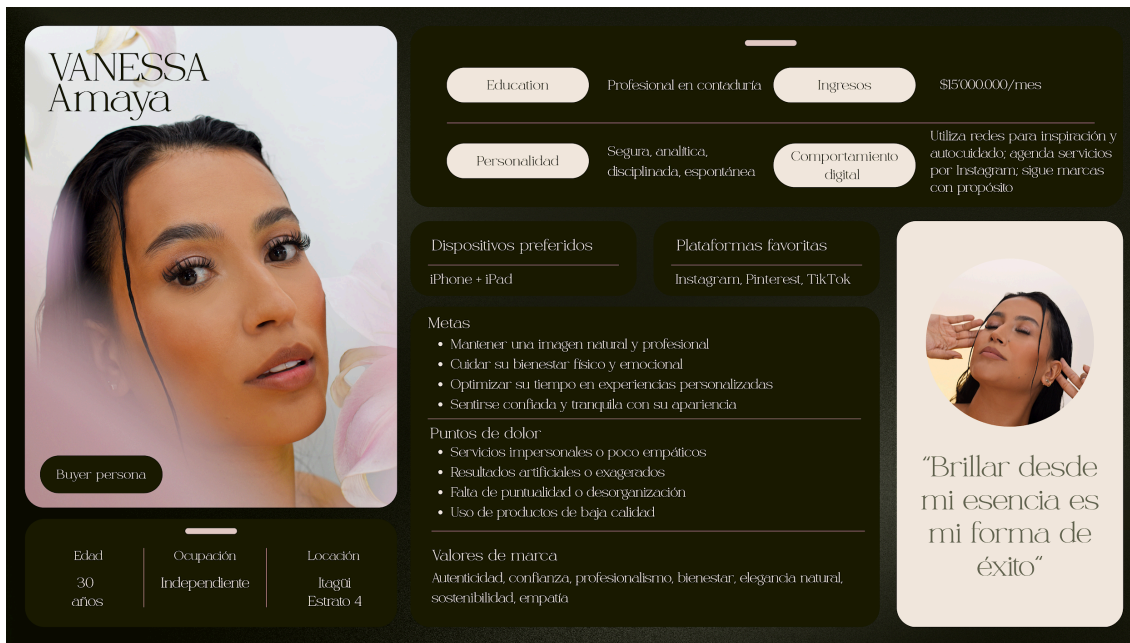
VANESSA
Amaya

Buyer persona

Edad
30 años

Ocupación
Independiente

Locación
Itagüí
Estrato 4

Education
Profesional en contaduría

Ingresos
$15'000.000/mes

Personalidad
Segura, analítica, disciplinada, espontánea

Comportamiento digital
Utiliza redes para inspiración y autocuidado; agenda servicios por Instagram; sigue marcas con propósito

Dispositivos preferidos
iPhone + iPad

Plataformas favoritas
Instagram, Pinterest, TikTok

Metas
• Mantener una imagen natural y profesional
• Cuidar su bienestar físico y emocional
• Optimizar su tiempo en experiencias personalizadas
• Sentirse confiada y tranquila con su apariencia

Puntos de dolor
• Servicios impersonales o poco empáticos
• Resultados artificiales o exagerados
• Falta de puntualidad o desorganización
• Uso de productos de baja calidad

Valores de marca
Autenticidad, confianza, profesionalismo, bienestar, elegancia natural, sostenibilidad, empatía

"Brillar desde mi esencia es mi forma de éxito"